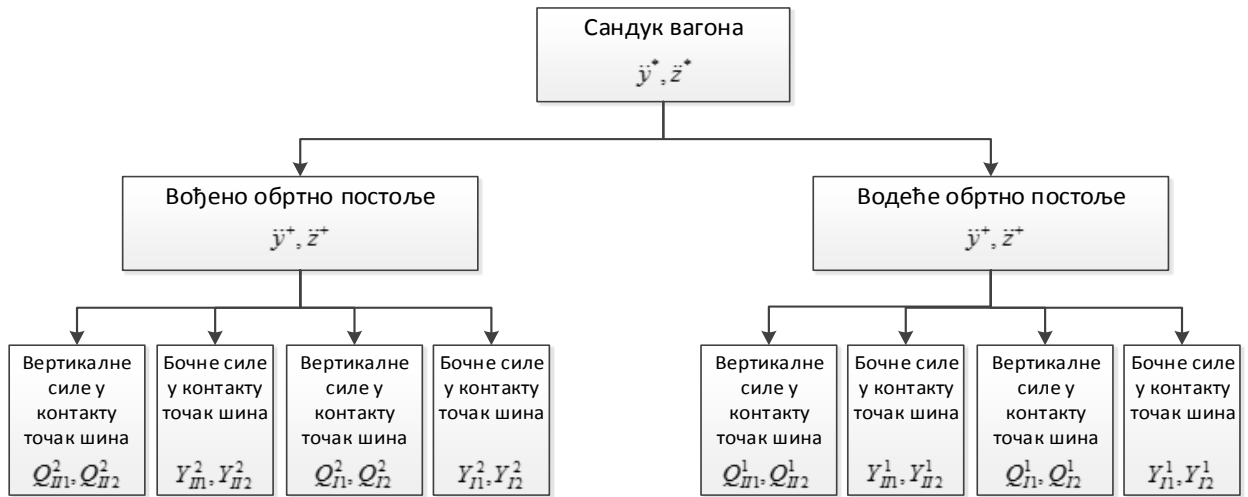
Сандук вагона

$\ddot{y}^{*}, \ddot{z}^{*}$

Вођено обртно постоље

$\ddot{y}^{+}, \ddot{z}^{+}$

Водеће обртно постоље

$\ddot{y}^{+}, \ddot{z}^{+}$

Вертикалне силе у контакту точак шина

$Q_{II1}^{2}, Q_{II2}^{2}$

Бочне силе у контакту точак шина

$Y_{II1}^{2}, Y_{II2}^{2}$

Вертикалне силе у контакту точак шина

$Q_{I1}^{2}, Q_{I2}^{2}$

Бочне силе у контакту точак шина

$Y_{I1}^{2}, Y_{I2}^{2}$

Вертикалне силе у контакту точак шина

$Q_{II1}^{1}, Q_{II2}^{1}$

Бочне силе у контакту точак шина

$Y_{II1}^{1}, Y_{II2}^{1}$

Вертикалне силе у контакту точак шина

$Q_{I1}^{1}, Q_{I2}^{1}$

Бочне силе у контакту точак шина

$Y_{I1}^{1}, Y_{I2}^{1}$